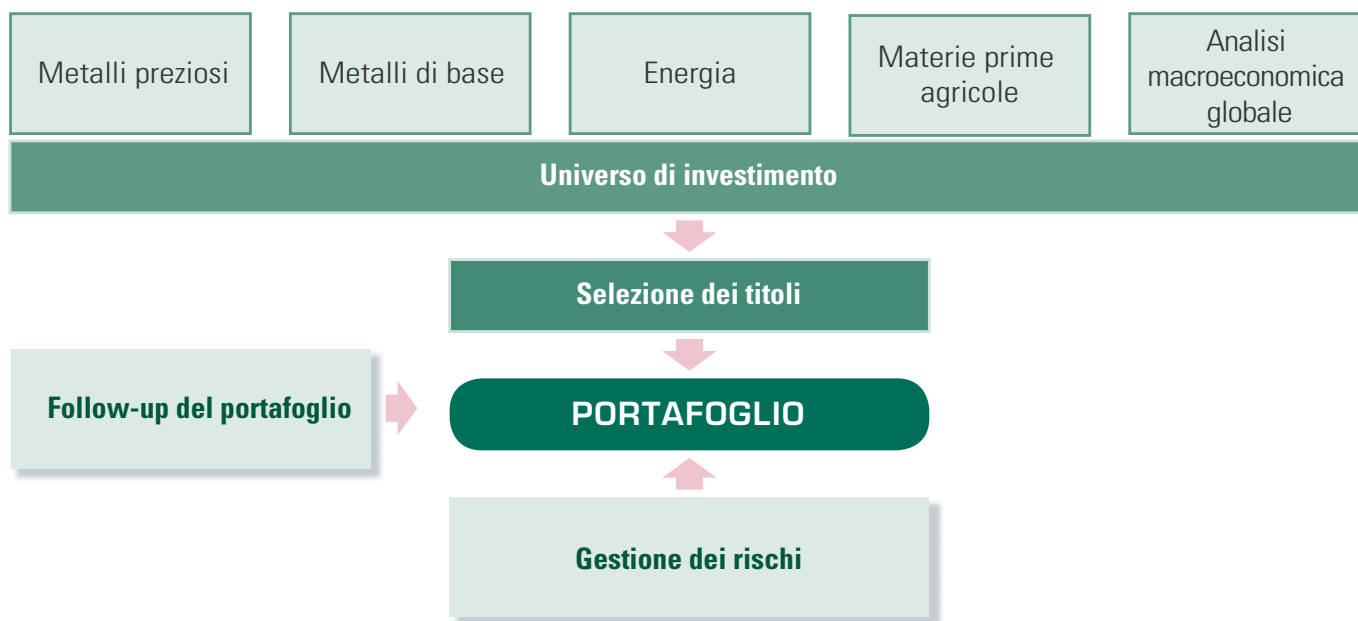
Metalli preziosi

Metalli di base

Energia

Materie prime agricole

Analisi macroeconomica globale

Universo di investimento

Selezione dei titoli

Follow-up del portafoglio

PORTAFOGLIO

Gestione dei rischi